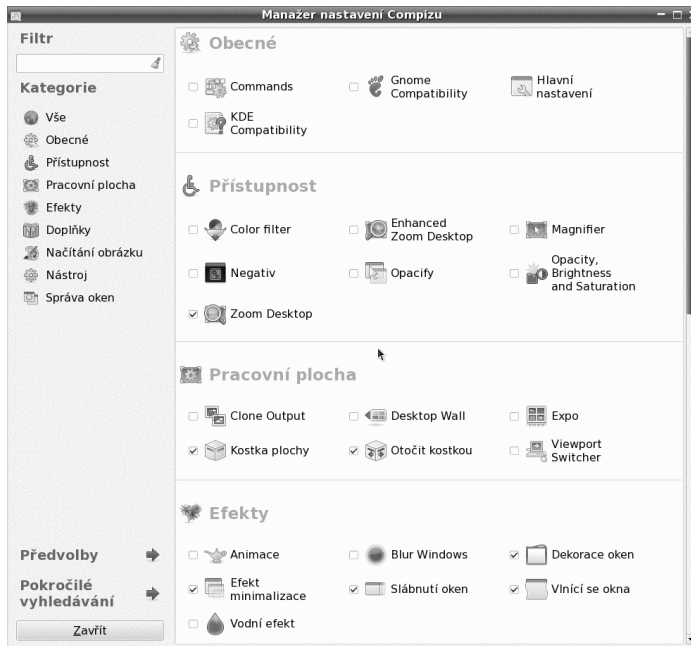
Manažer nastavení Compizu

Filtr

Kategorie

Vše
Obecné
Přístupnost
Pracovní plocha
Efekty
Doplňky
Načítání obrázku
Nástroj
Správa oken

Předvolby

Pokročilé vyhledávání

Zavřít

Obecné

Commands
Gnome Compatibility
Hlavní nastavení
KDE Compatibility

Přístupnost

Color filter
Enhanced Zoom Desktop
Magnifier
Negativ
Opacify
Opacity, Brightness and Saturation
Zoom Desktop

Pracovní plocha

Clone Output
Desktop Wall
Expo
Kostka plochy
Otočit kostkou
Viewport Switcher

Efekty

Animace
Blur Windows
Dekorace oken
Efekt minimalizace
Slábnutí oken
Vlnící se okna
Vodní efekt